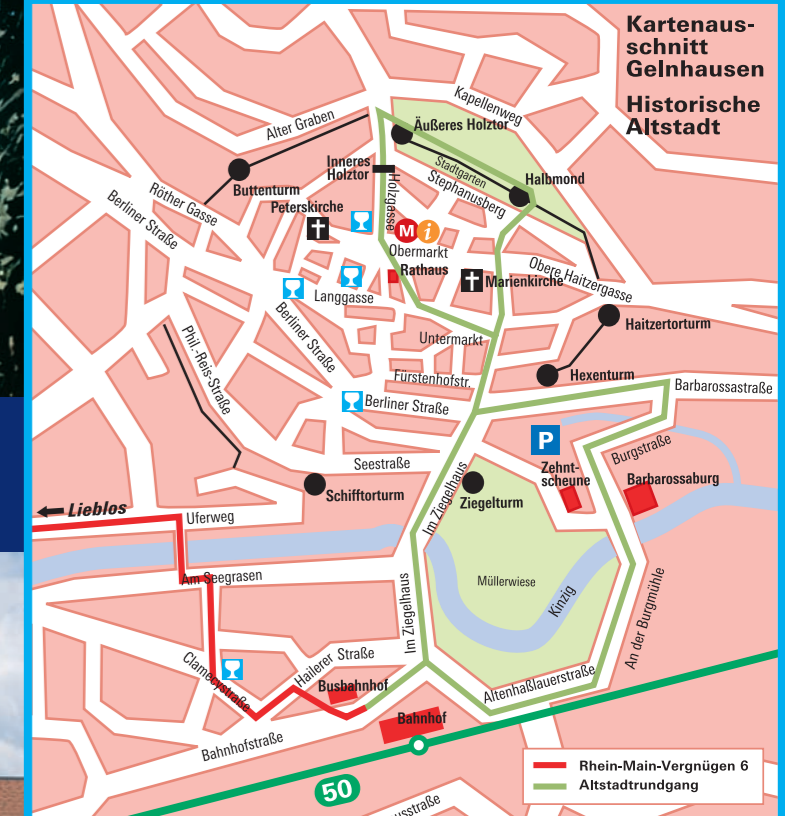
Kartenausschnitt Gelnhausen

Historische Altstadt

Kapellenweg
Äußeres Holztor
Alter Graben
Stadtgarten
Stephansberg
Halbmond
Inneres Holztor
Holzgasse
Buttenturm
Röther Gasse
Peterskirche
Berliner Straße
M
i
Obermarkt
Rathaus
Marienkirche
Obere Haitzergasse
Langgasse
Haitzertorturm
Berliner Straße
Untermarkt
Phil.-Reis-Straße
Fürstenhofstr.
Hexenturm
Barbarossastraße
Berliner Straße
P
Burgstraße
Zehntscheune
Barbarossaburg
Seestraße
Schifftorturm
Im Ziegelhaus
Ziegelturm
Lieblos
Uferweg
Am Seegrasen
Müllerwiese
Kinzig
An der Burgmühle
Clamecystraße
Hailerer Straße
Im Ziegelhaus
Busbahnhof
Altenhaßlauerstraße
Bahnhof
Bahnhofstraße
50
usstraße

Rhein-Main-Vergnügen 6
Altstadtrundgang